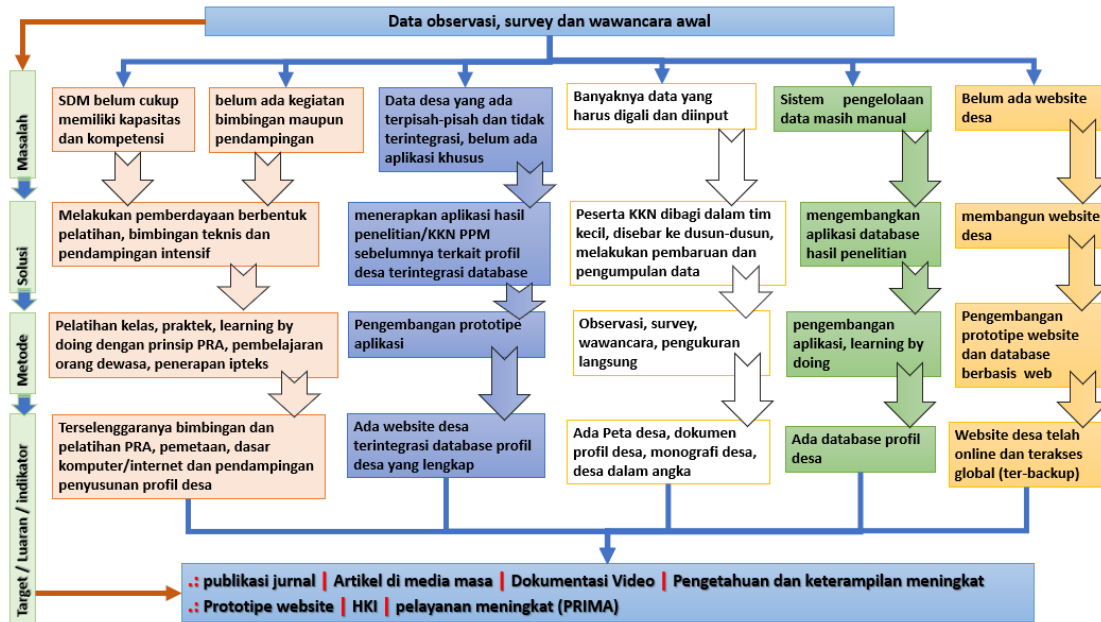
Data observasi, survey dan wawancara awal

Masalah

Solusi

Metode

Target / Luaran / indikator

SDM belum cukup memiliki kapasitas dan kompetensi

belum ada kegiatan bimbingan maupun pendampingan

Data desa yang ada terpisah-pisah dan tidak terintegrasi, belum ada aplikasi khusus

Banyaknya data yang harus digali dan diinput

Sistem pengelolaan data masih manual

Belum ada website desa

Melakukan pemberdayaan berbentuk pelatihan, bimbingan teknis dan pendampingan intensif

menerapkan aplikasi hasil penelitian/KKN PPM sebelumnya terkait profil desa terintegrasi database

Peserta KKN dibagi dalam tim kecil, disebar ke dusun-dusun, melakukan pembaruan dan pengumpulan data

mengembangkan aplikasi database hasil penelitian

membangun website desa

Pelatihan kelas, praktek, learning by doing dengan prinsip PRA, pembelajaran orang dewasa, penerapan ipteks

Pengembangan prototipe aplikasi

Observasi, survey, wawancara, pengukuran langsung

pengembangan aplikasi, learning by doing

Pengembangan prototipe website dan database berbasis web

Terselenggaranya bimbingan dan pelatihan PRA, pemetaan, dasar komputer/internet dan pendampingan penyusunan profil desa

Ada website desa terintegrasi database profil desa yang lengkap

Ada Peta desa, dokumen profil desa, monografi desa, desa dalam angka

Ada database profil desa

Website desa telah online dan terakses global (ter-backup)

.: publikasi jurnal | Artikel di media masa | Dokumentasi Video | Pengetahuan dan keterampilan meningkat
.: Prototipe website | HKI | pelayanan meningkat (PRIMA)